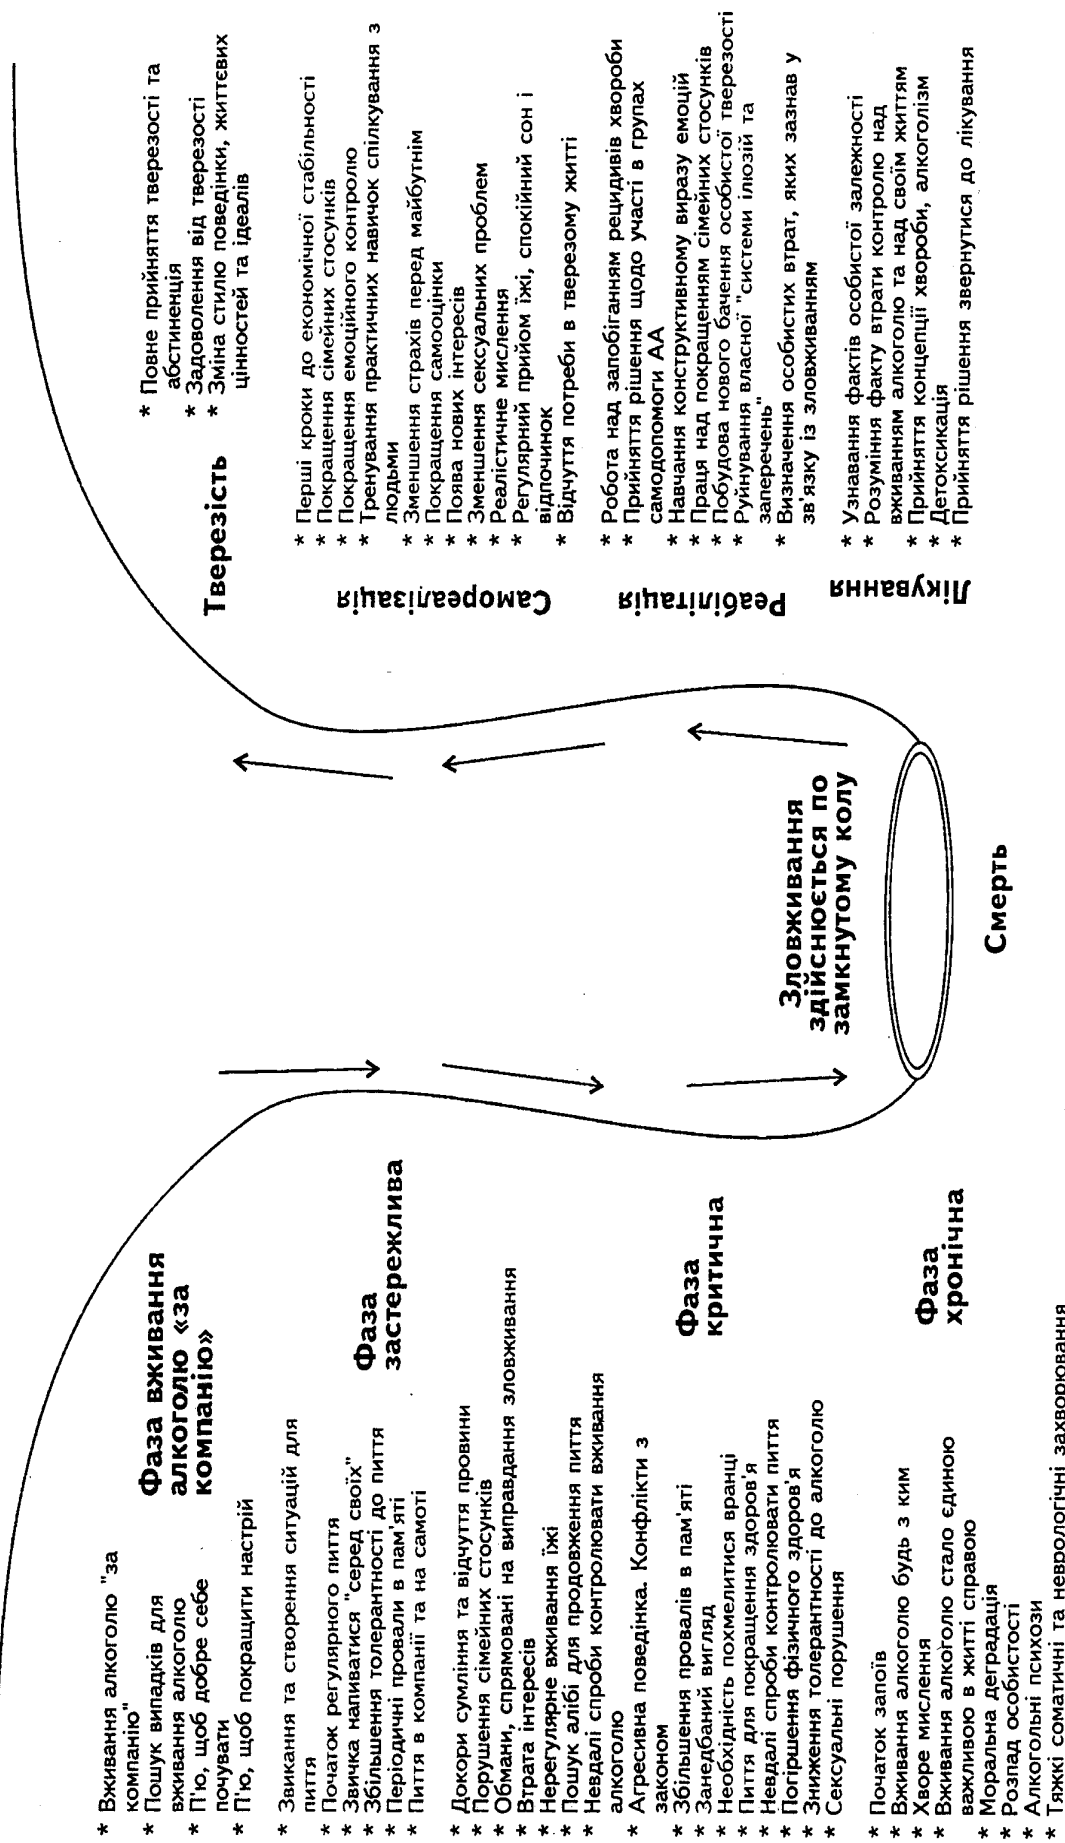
Фаза вживання алкоголю «за компанію»

* Вживання алкоголю "за компанію"
* Пошук випадків для вживання алкоголю
* П'ю, щоб добре себе почувати
* П'ю, щоб покращити настрій

Фаза застережлива

* Звикання та створення ситуацій для пиття
* Початок регулярного пиття
* Звичка напиватися "серед своїх"
* Збільшення толерантності до пиття
* Періодичні провали в пам'яті
* Пиття в компанії та на самоті

Фаза критична

* Докори сумління та відчуття провини
* Порушення сімейних стосунків
* Обмани, спрямовані на виправдання зловживання
* Втрата інтересів
* Нерегулярне вживання їжі
* Пошук алібі для продовження пиття
* Невдалі спроби контролювати вживання алкоголю
* Агресивна поведінка. Конфлікти з законом
* Збільшення провалів в пам'яті
* Занедбаний вигляд
* Необхідність похмелитися вранці
* Пиття для покращення здоров'я
* Невдалі спроби контролювати пиття
* Погіршення фізичного здоров'я
* Зниження толерантності до алкоголю
* Сексуальні порушення

Фаза хронічна

* Початок запоїв
* Вживання алкоголю будь з ким
* Хворе мислення
* Вживання алкоголю стало єдиною важливою в житті справою
* Моральна деградація
* Розпад особистості
* Алкогольні психози
* Тяжкі соматичні та неврологічні захворювання

Зловживання здійснюється по замкнутому колу

Смерть

Тверезість

* Повне прийняття тверезості та абстиненція
* Задоволення від тверезості
* Зміна стилю поведінки, життєвих цінностей та ідеалів

Самореалізація

* Перші кроки до економічної стабільності
* Покращення сімейних стосунків
* Покращення емоційного контролю
* Тренування практичних навичок спілкування з людьми
* Зменшення страхів перед майбутнім
* Покращення самооцінки
* Поява нових інтересів
* Зменшення сексуальних проблем
* Реалістичне мислення
* Регулярний прийом їжі, спокійний сон і відпочинок
* Відчуття потреби в тверезому житті

Реабілітація

* Робота над запобіганням рецидивів хвороби
* Прийняття рішення щодо участі в групах самодопомоги АА
* Навчання конструктивному виразу емоцій
* Праця над покращенням сімейних стосунків
* Побудова нового бачення особистої тверезості
* Руйнування власної "системи ілюзій та заперечень"
* Визначення особистих втрат, яких зазнав у зв'язку із зловживанням

Лікування

* Узнавання фактів особистої залежності
* Розуміння факту втрати контролю над вживанням алкоголю та над своїм життям
* Прийняття концепції хвороби, алкоголізм
* Детоксикація
* Прийняття рішення звернутися до лікування